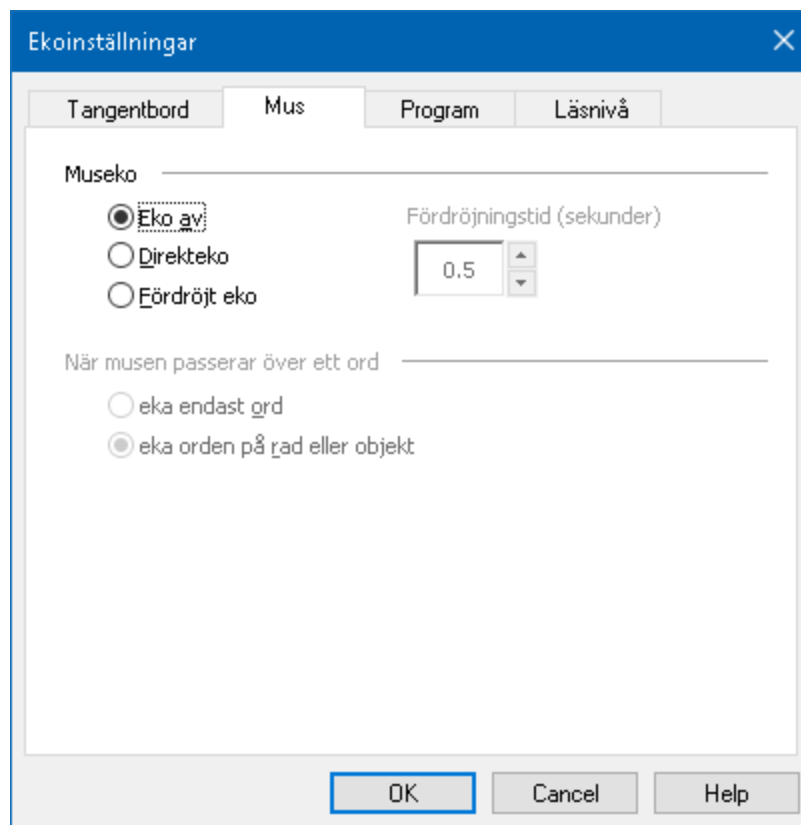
Ekoinställningar

Tangentbord
Mus
Program
Läsnivå

Museko

Eko av
Direkteko
Fördröjt eko

Fördröjningstid (sekunder)
0.5

När musen passerar över ett ord

eka endast ord
eka orden på rad eller objekt

OK
Cancel
Help